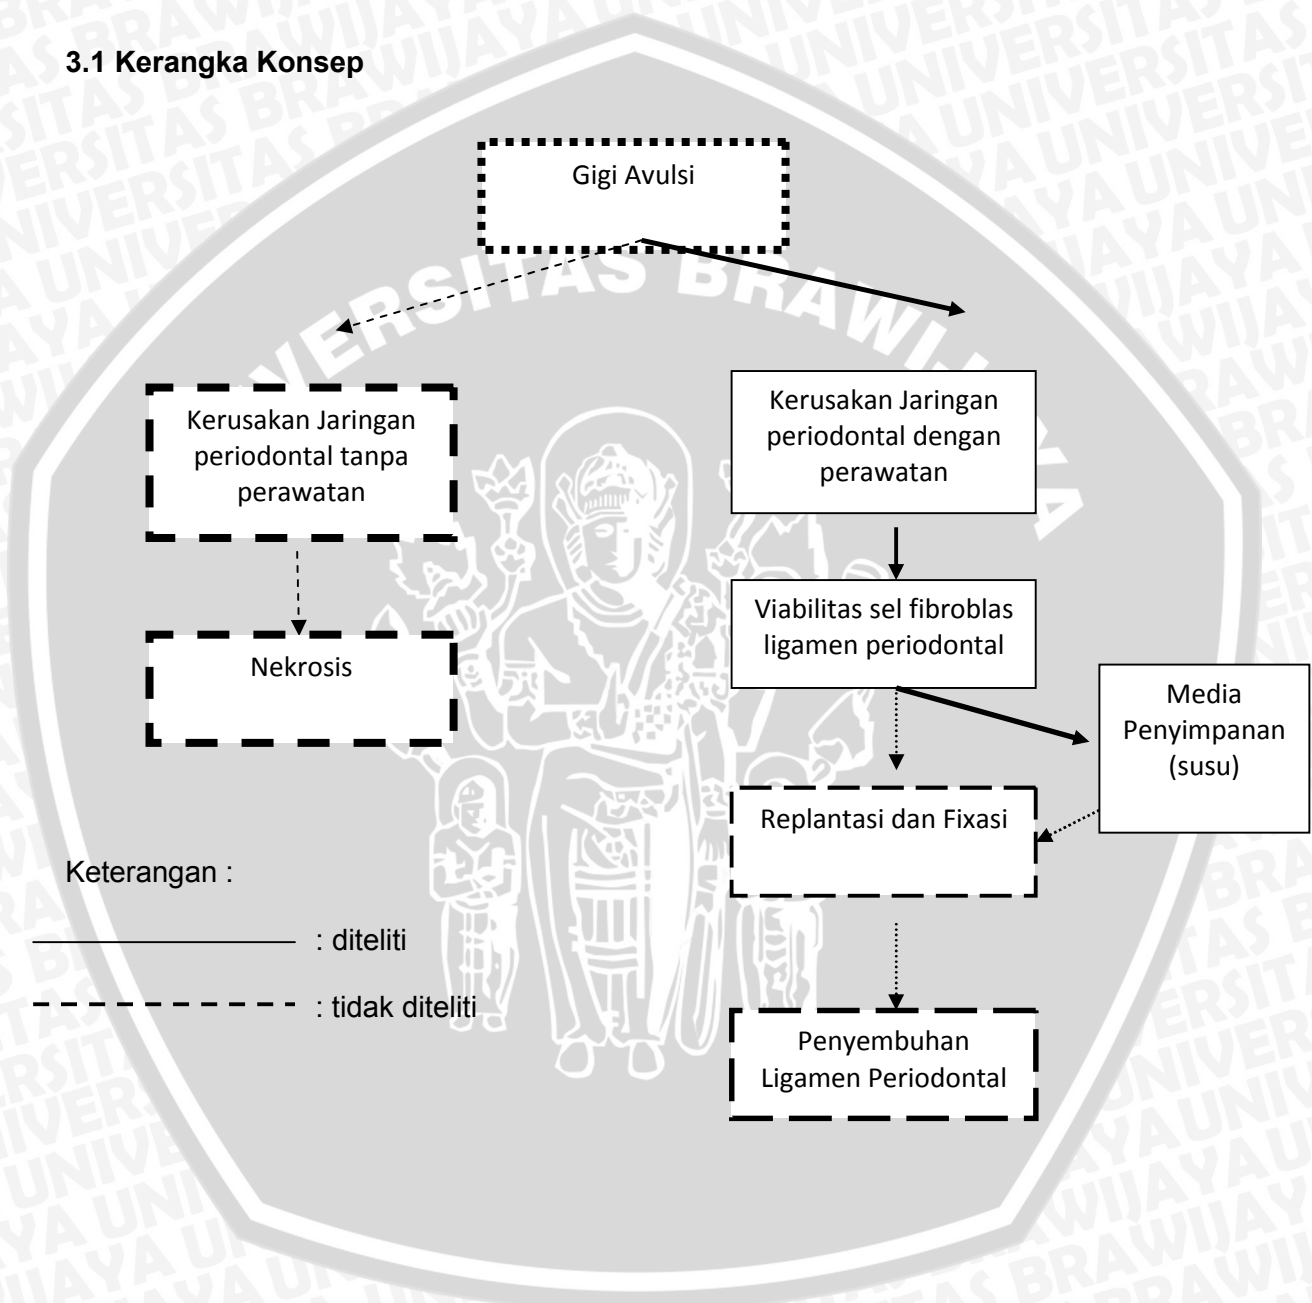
3.1 Kerangka Konsep

Gigi Avulsi

Kerusakan Jaringan periodontal tanpa perawatan

Nekrosis

Kerusakan Jaringan periodontal dengan perawatan

Viabilitas sel fibroblas ligamen periodontal

Media Penyimpanan (susu)

Replantasi dan Fixasi

Penyembuhan Ligamen Periodontal

Keterangan :

: diteliti

: tidak diteliti

UNIVERSITAS BRAWIJAYA